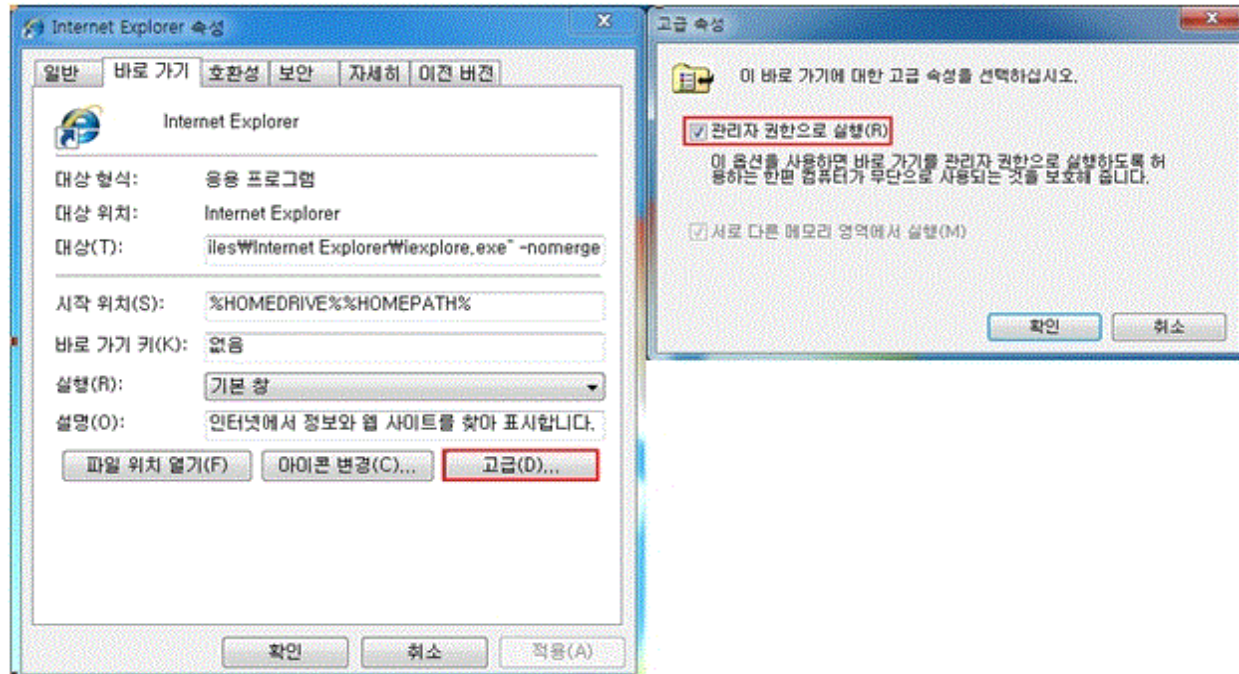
Internet Explorer 속성

일반 | 바로 가기 | 호환성 | 보안 | 자세히 | 이전 버전

Internet Explorer

대상 형식: 응용 프로그램
대상 위치: Internet Explorer
대상(T): iles₩Internet Explorer₩iexplore.exe" -nomerge

시작 위치(S): %HOMEDRIVE%%HOMEPATH%
바로 가기 키(K): 없음
실행(R): 기본 창
설명(O): 인터넷에서 정보와 웹 사이트를 찾아 표시합니다.

파일 위치 열기(F) | 아이콘 변경(C)... | 고급(D)...

확인 | 취소 | 적용(A)

고급 속성

이 바로 가기에 대한 고급 속성을 선택하십시오.

관리자 권한으로 실행(R)

이 옵션을 사용하면 바로 가기를 관리자 권한으로 실행하도록 허용하는 한편 컴퓨터가 무단으로 사용되는 것을 보호해 줍니다.

서로 다른 메모리 영역에서 실행(M)

확인 | 취소